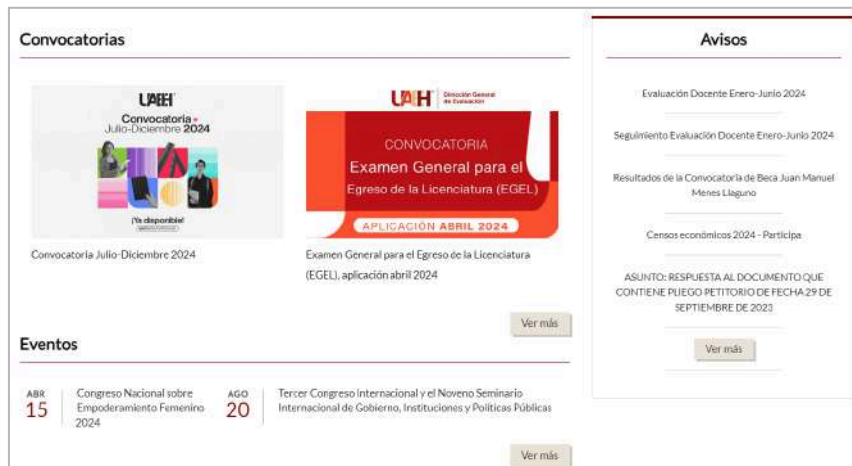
Convocatorias

UAEH
Convocatoria
Julio-Diciembre 2024
¡Ya disponible!
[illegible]

Convocatoria Julio-Diciembre 2024

UAH Dirección General de Evaluación
CONVOCATORIA
Examen General para el Egreso de la Licenciatura (EGEL)
APLICACIÓN ABRIL 2024

Examen General para el Egreso de la Licenciatura (EGEL), aplicación abril 2024

Ver más

Eventos

ABR
15
Congreso Nacional sobre Empoderamiento Femenino 2024

AGO
20
Tercer Congreso Internacional y el Noveno Seminario Internacional de Gobierno, Instituciones y Políticas Públicas

Ver más

Avisos

Evaluación Docente Enero-Junio 2024

Seguimiento Evaluación Docente Enero-Junio 2024

Resultados de la Convocatoria de Beca Juan Manuel Menes Llaguno

Censos económicos 2024 - Participa

ASUNTO: RESPUESTA AL DOCUMENTO QUE CONTIENE PLIEGO PETITORIO DE FECHA 29 DE SEPTIEMBRE DE 2023

Ver más